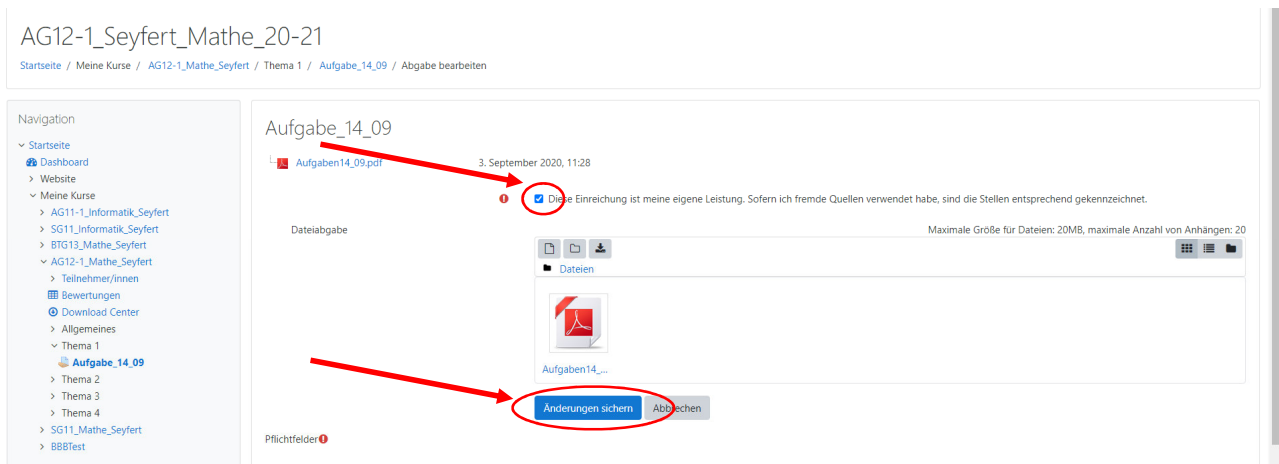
AG12-1_Seyfert_Mathe_20-21

Startseite / Meine Kurse / AG12-1_Mathe_Seyfert / Thema 1 / Aufgabe_14_09 / Abgabe bearbeiten

Navigation

Startseite
Dashboard
Website
Meine Kurse
AG11-1_Informatik_Seyfert
SG11_Informatik_Seyfert
BTG13_Mathe_Seyfert
AG12-1_Mathe_Seyfert
Teilnehmer/innen
Bewertungen
Download Center
Allgemeines
Thema 1
Aufgabe_14_09
Thema 2
Thema 3
Thema 4
SG11_Mathe_Seyfert
BBBTest

Aufgabe_14_09

Aufgaben14_09.pdf 3. September 2020, 11:28

Diese Einreichung ist meine eigene Leistung. Sofern ich fremde Quellen verwendet habe, sind die Stellen entsprechend gekennzeichnet.

Dateiabgabe

Maximale Größe für Dateien: 20MB, maximale Anzahl von Anhängen: 20

Dateien

Aufgaben14_...

Änderungen sichern Abbrechen

Pflichtfelder